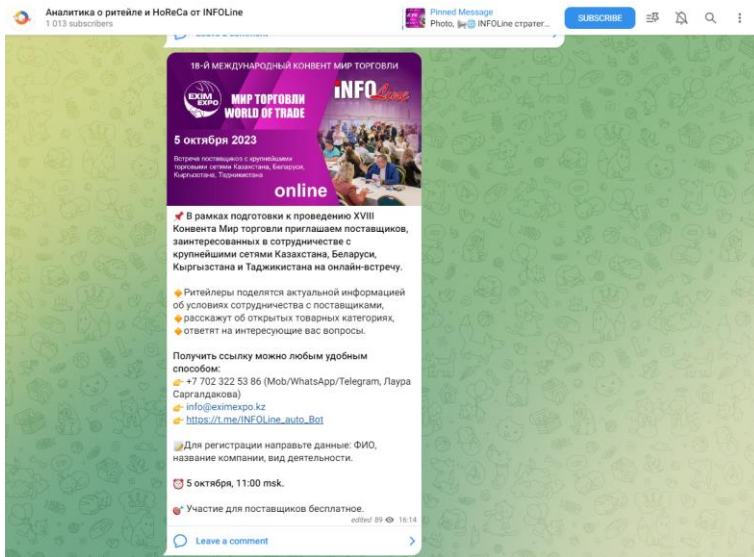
Аналитика о ритейле и HoReCa от INFOLine
1 013 subscribers

Pinned Message
Photo, INFOLine стратег...

SUBSCRIBE

Leave a comment

18-Й МЕЖДУНАРОДНЫЙ КОНВЕНТ МИР ТОРГОВЛИ

EXIM EXPO

МИР ТОРГОВЛИ
WORLD OF TRADE

INFOLine

5 октября 2023

Встреча поставщиков с крупнейшими торговыми сетями Казахстана, Беларуси, Кыргызстана, Таджикистана

online

📌 В рамках подготовки к проведению XVIII Конвента Мир торговли приглашаем поставщиков, заинтересованных в сотрудничестве с крупнейшими сетями Казахстана, Беларуси, Кыргызстана и Таджикистана на онлайн-встречу.

🔸Ритейлеры поделятся актуальной информацией об условиях сотрудничества с поставщиками,
🔸расскажут об открытых товарных категориях,
🔸ответят на интересующие вас вопросы.

Получить ссылку можно любым удобным способом:
👉 +7 702 322 53 86 (Mob/WhatsApp/Telegram, Лаура Сарганлдакова)
👉 info@eximexpo.kz
👉 https://t.me/INFOLine_auto_Bot

📝Для регистрации направьте данные: ФИО, название компании, вид деятельности.

⏰ 5 октября, 11:00 msk.

🎯 Участие для поставщиков бесплатное.
edited 89 16:14

Leave a comment